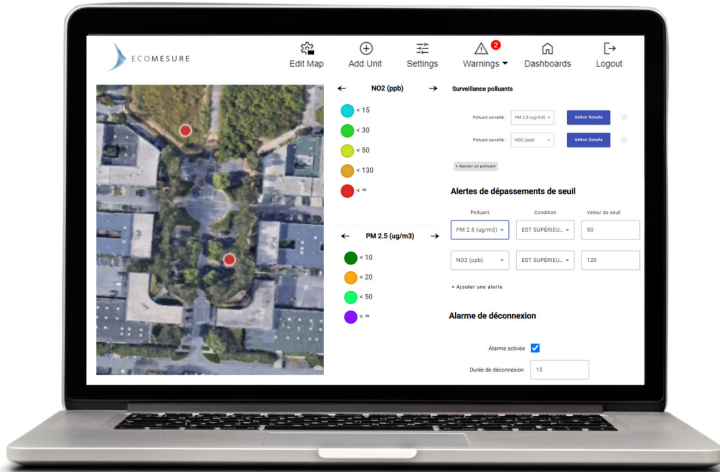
ECOMESURE

Edit Map
Add Unit
Settings
2
Warnings
Dashboards
Logout

←
NO2 (ppb)
→
< 15
< 30
< 50
< 130
< ∞

←
PM 2.5 (ug/m3)
→
< 10
< 20
< 50
< ∞

Surveillance polluants

Polluant surveillé
PM 2.5 (ug/m3)
Définir Echelle

Polluant surveillé
NO2 (ppb)
Définir Echelle

+ Ajouter un polluant

Alertes de dépassements de seuil

Polluant
Condition
Valeur de seuil

PM 2.5 (ug/m3)
EST SUPÉRIEU...
50

NO2 (ppb)
EST SUPÉRIEU...
120

+ Ajouter une alerte

Alarme de déconnexion

Alarme activée

Durée de déconnexion
15